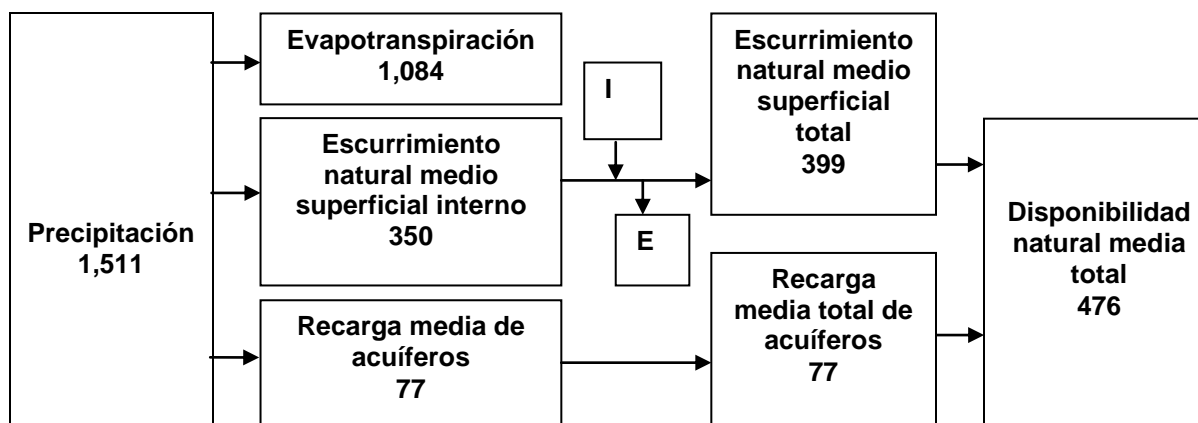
Precipitación
1,511

Evapotranspiración
1,084

Escurrimiento natural medio superficial interno
350

Recarga media de acuíferos
77

I

E

Escurrimiento natural medio superficial total
399

Recarga media total de acuíferos
77

Disponibilidad natural media total
476